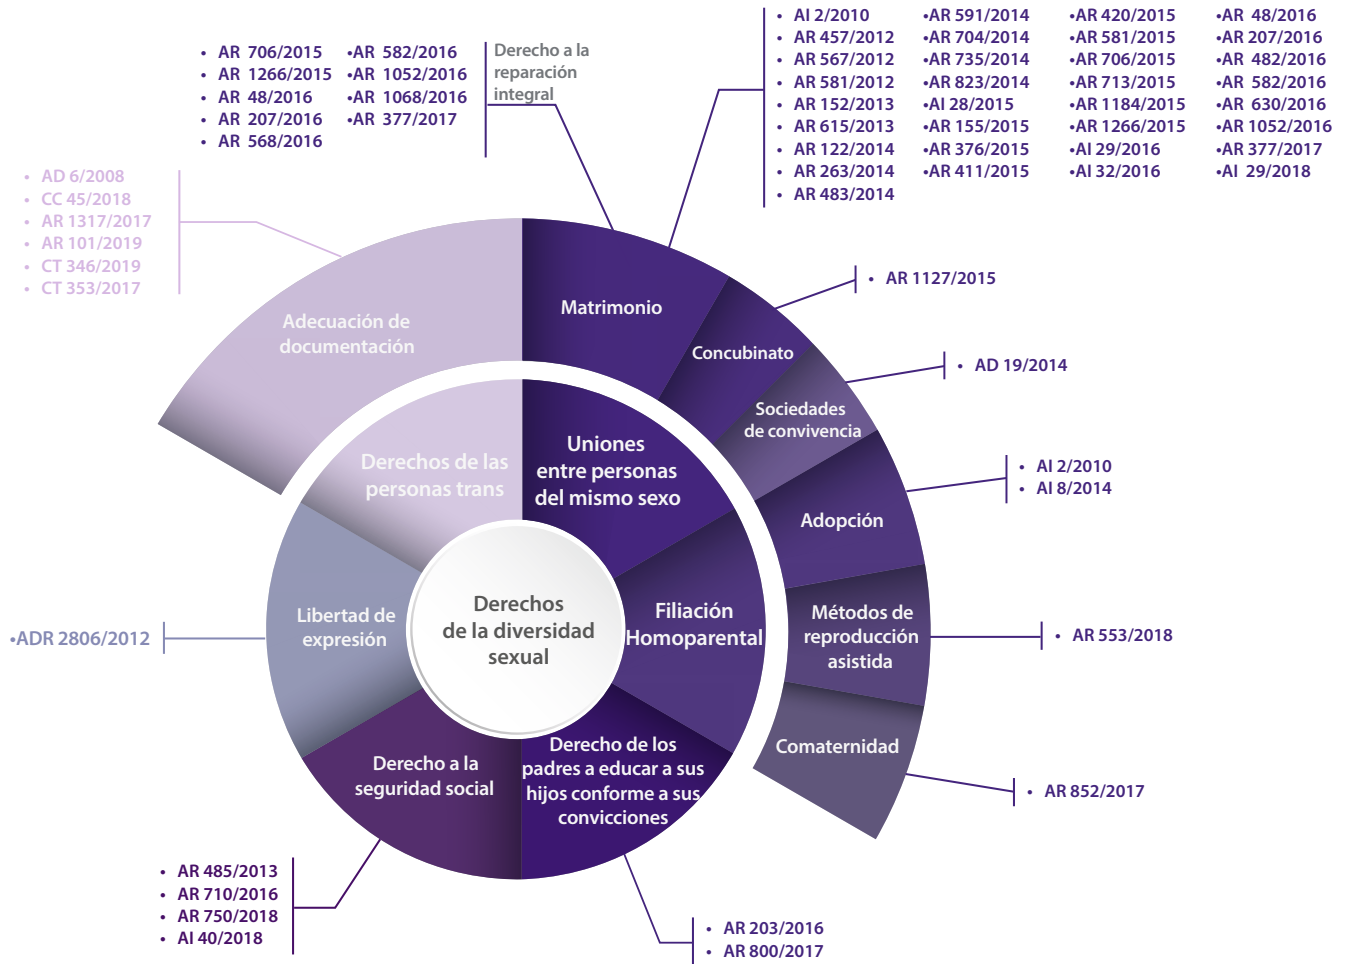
• AI 2/2010
• AR 457/2012
• AR 567/2012
• AR 581/2012
• AR 152/2013
• AR 615/2013
• AR 122/2014
• AR 263/2014
• AR 483/2014

•AR 591/2014
•AR 704/2014
•AR 735/2014
•AR 823/2014
•AI 28/2015
•AR 155/2015
•AR 376/2015
•AR 411/2015

•AR 420/2015
•AR 581/2015
•AR 706/2015
•AR 713/2015
•AR 1184/2015
•AR 1266/2015
•AI 29/2016
•AI 32/2016

•AR 48/2016
•AR 207/2016
•AR 482/2016
•AR 582/2016
•AR 630/2016
•AR 1052/2016
•AR 377/2017
•AI 29/2018

• AR 706/2015
• AR 1266/2015
• AR 48/2016
• AR 207/2016
• AR 568/2016

•AR 582/2016
•AR 1052/2016
•AR 1068/2016
•AR 377/2017

Derecho a la reparación integral

• AD 6/2008
• CC 45/2018
• AR 1317/2017
• AR 101/2019
• CT 346/2019
• CT 353/2017

Adecuación de documentación

Matrimonio

Concubinato

• AR 1127/2015

Sociedades de convivencia

• AD 19/2014

Derechos de las personas trans

Uniones entre personas del mismo sexo

Adopción

• AI 2/2010
• AI 8/2014

Libertad de expresión

•ADR 2806/2012

Derechos de la diversidad sexual

Filiación Homoparental

Métodos de reproducción asistida

• AR 553/2018

Comaternidad

• AR 852/2017

Derecho a la seguridad social

Derecho de los padres a educar a sus hijos conforme a sus convicciones

• AR 485/2013
• AR 710/2016
• AR 750/2018
• AI 40/2018

• AR 203/2016
• AR 800/2017